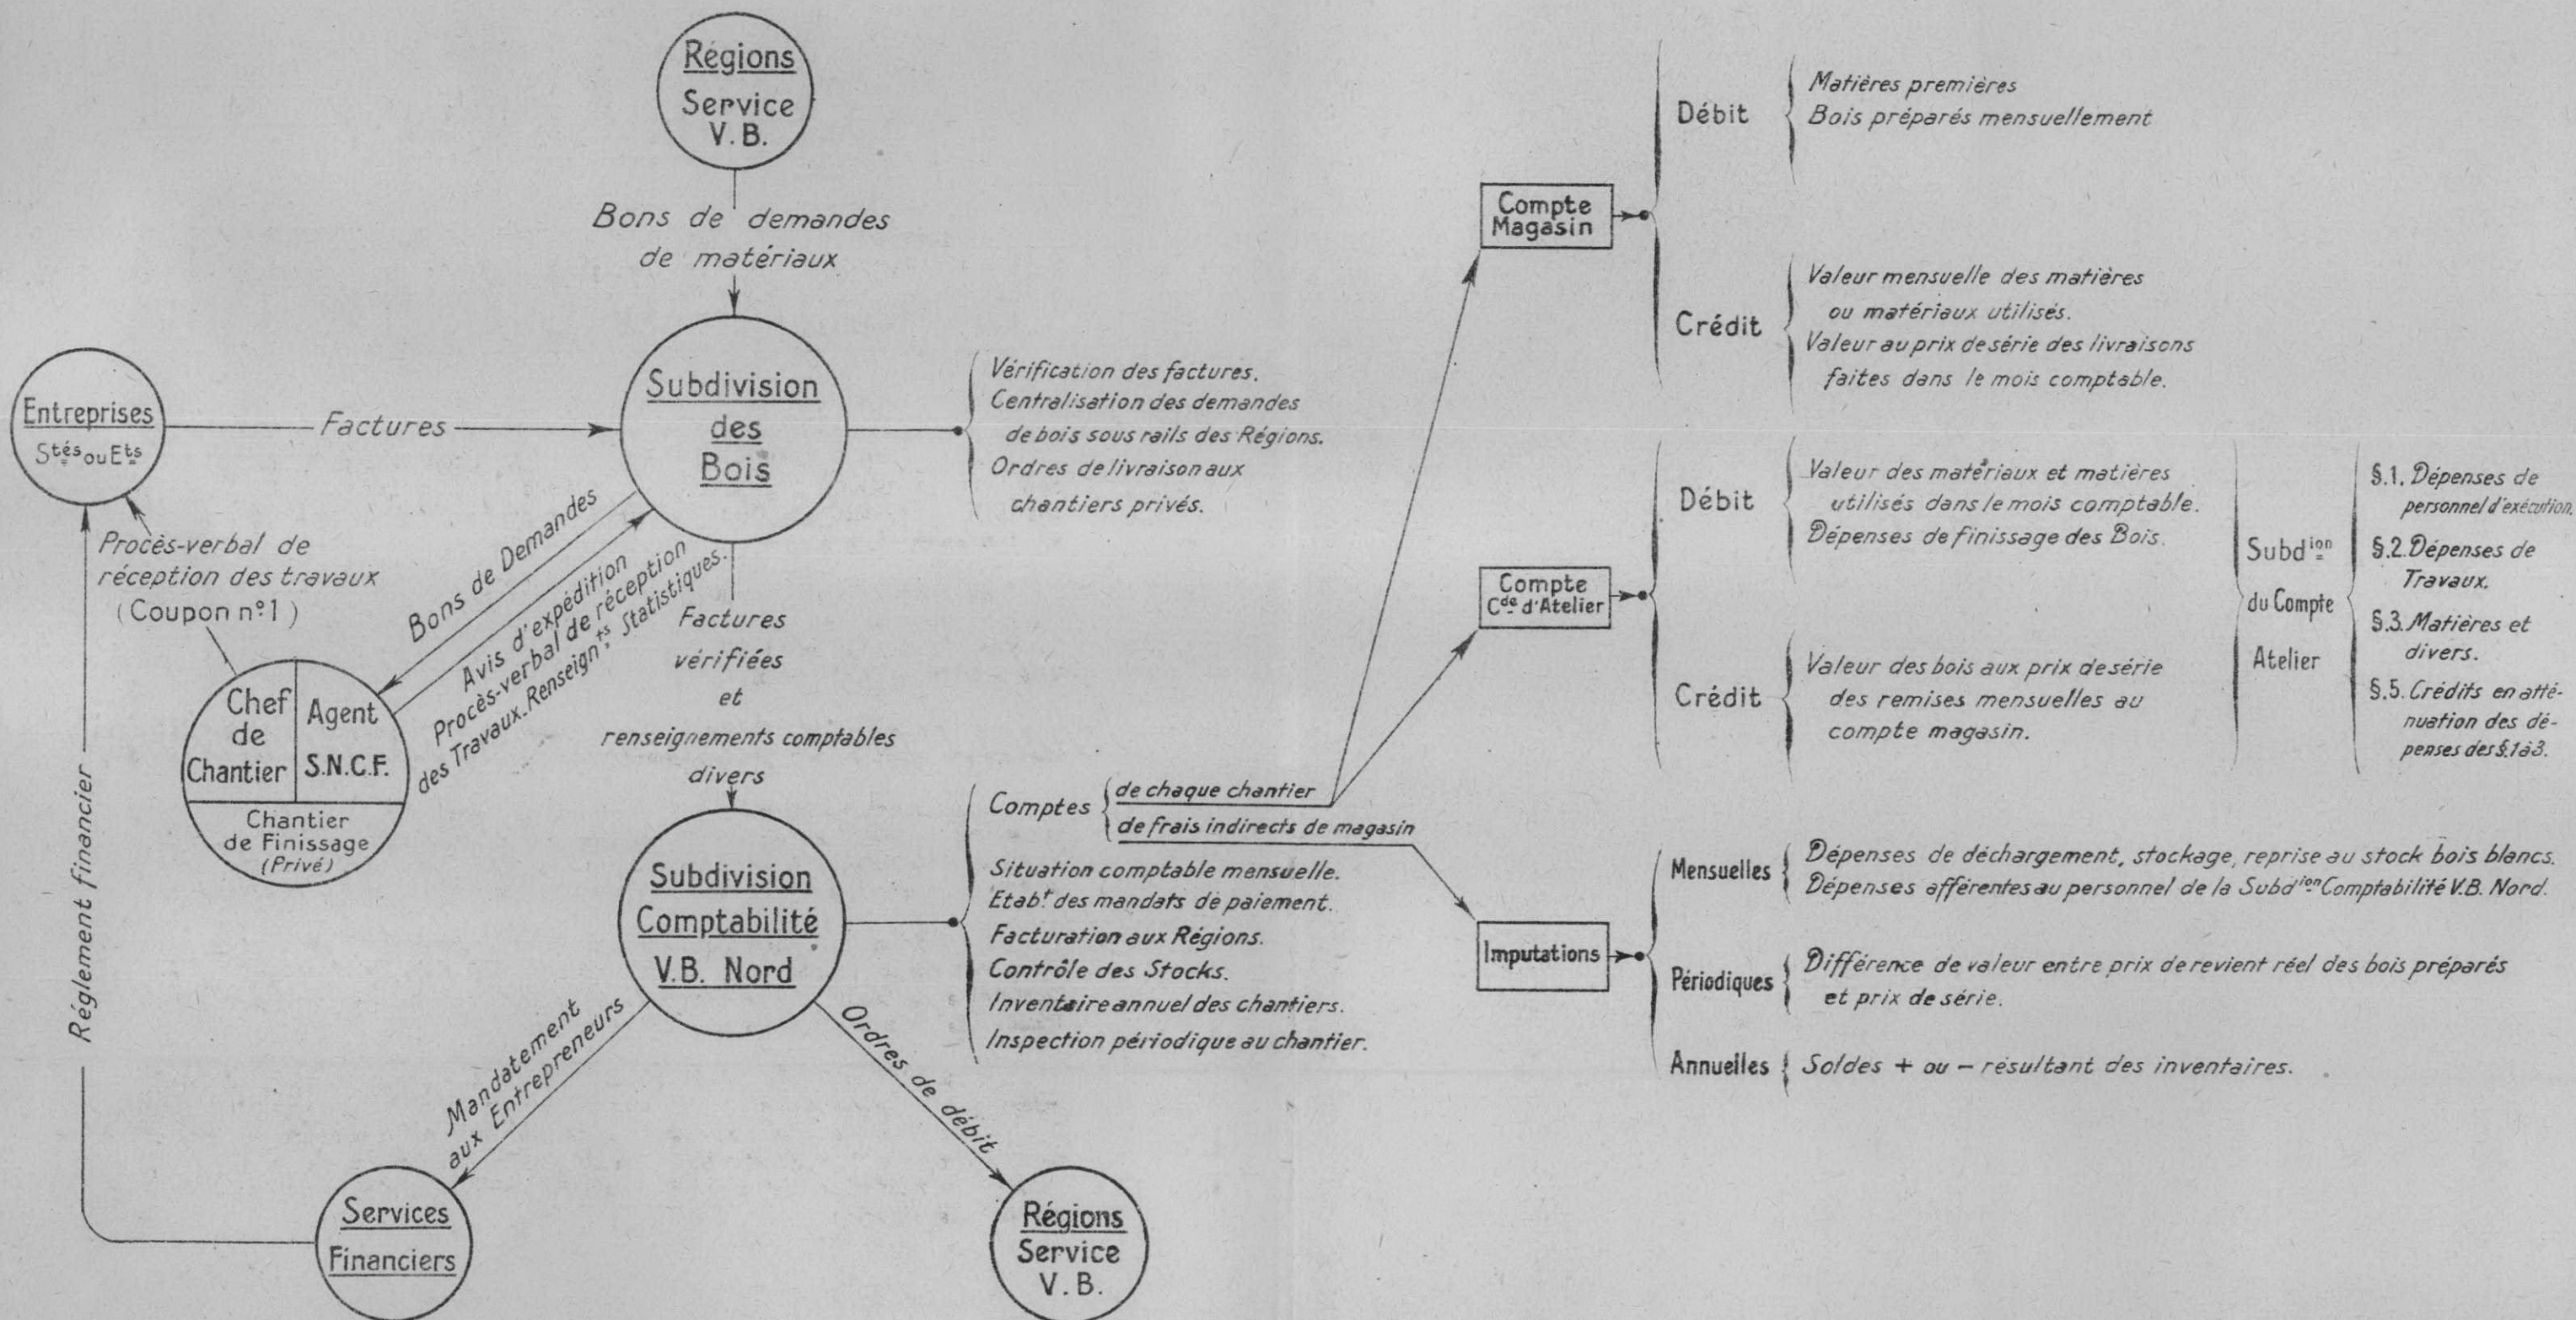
Régions
Service
V.B.

Bons de demandes
de matériaux

Entreprises
Stés ou Ets

Factures

Subdivision
des
Bois

Vérification des factures.
Centralisation des demandes de bois sous rails des Régions.
Ordres de livraison aux chantiers privés.

Procès-verbal de réception des travaux
(Coupon n°1)

Bons de Demandes

Avis d'expédition
Procès-verbal de réception des Travaux. Renseignts Statistiques.

Factures
vérifiées
et
renseignements comptables
divers

Chef
de
Chantier

Agent
S.N.C.F.

Chantier
de Finissage
(Privé)

Subdivision
Comptabilité
V.B. Nord

Comptes
de chaque chantier
de frais indirects de magasin

Situation comptable mensuelle.
Etabt des mandats de paiement.
Facturation aux Régions.
Contrôle des Stocks.
Inventaire annuel des chantiers.
Inspection périodique au chantier.

Réglement financier

Mandatement aux Entrepreneurs

Ordres de débit

Services
Financiers

Régions
Service
V.B.

Compte
Magasin

Débit
Matières premières
Bois préparés mensuellement

Crédit
Valeur mensuelle des matières ou matériaux utilisés.
Valeur au prix de série des livraisons faites dans le mois comptable.

Compte
Cde d'Atelier

Débit
Valeur des matériaux et matières utilisés dans le mois comptable.
Dépenses de finissage des Bois.

Crédit
Valeur des bois aux prix de série des remises mensuelles au compte magasin.

Subdion
du Compte
Atelier

§.1. Dépenses de personnel d'exécution.
§.2. Dépenses de Travaux.
§.3. Matières et divers.
§.5. Crédits en atténuation des dépenses des §.1à3.

Imputations

Mensuelles
Dépenses de déchargement, stockage, reprise au stock bois blancs.
Dépenses afférentes au personnel de la Subdion Comptabilité V.B. Nord.

Périodiques
Différence de valeur entre prix de revient réel des bois préparés et prix de série.

Annuelles
Soldes + ou – résultant des inventaires.